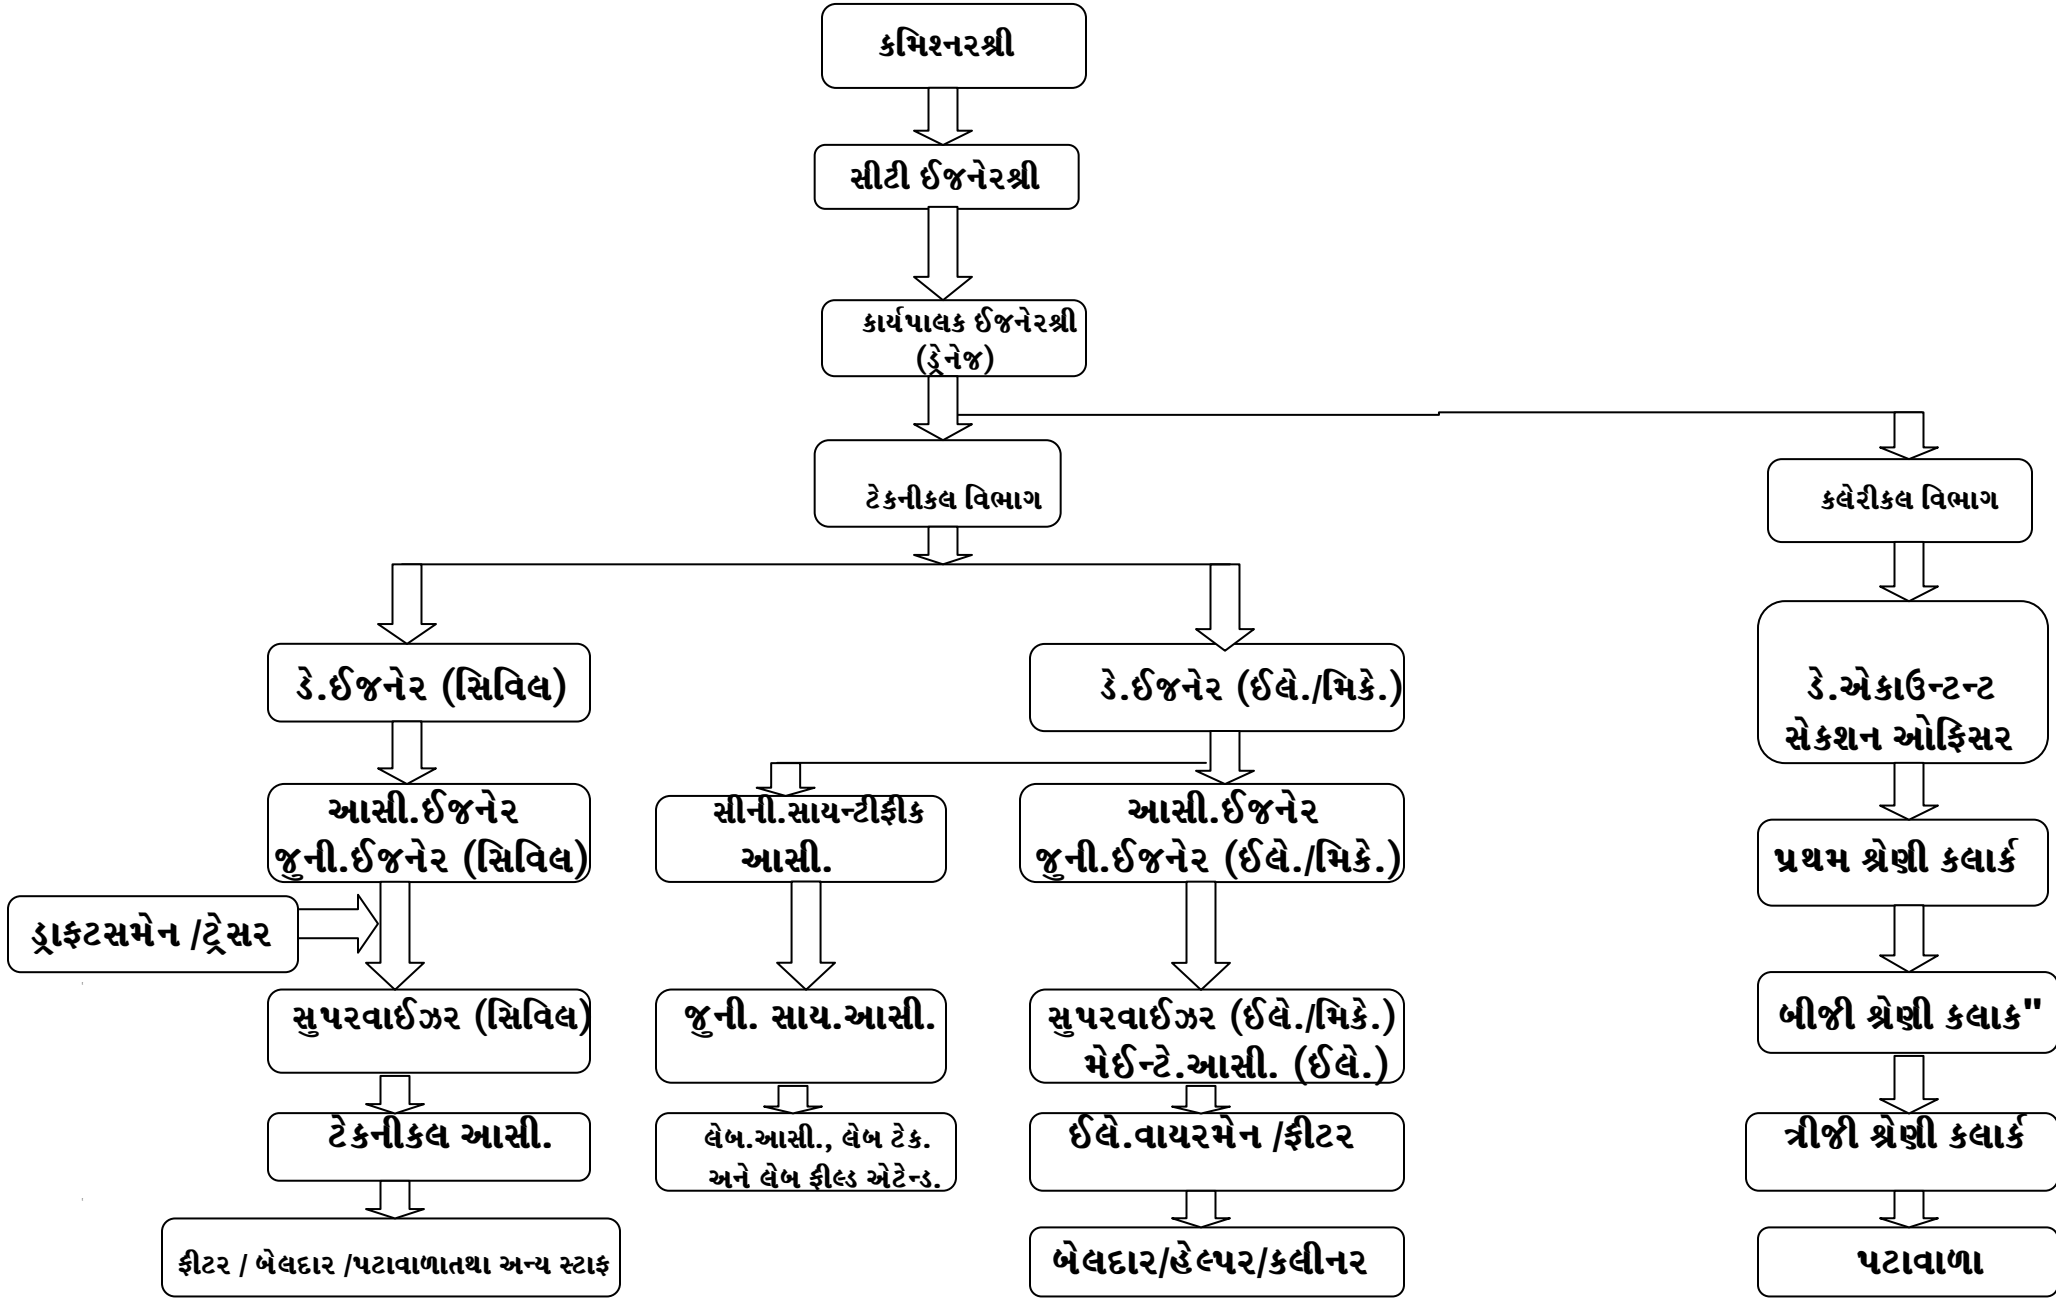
કમિશ્નરશ્રી

સીટી ઈજનેરશ્રી

કાર્યપાલક ઈજનેરશ્રી (ડ્રેનેજ)

ટેકનીકલ વિભાગ

કલેરીકલ વિભાગ

ડે.ઈજનેર (સિવિલ)

ડે.ઈજનેર (ઈલે./મિકે.)

ડે.એકાઉન્ટન્ટ સેકશન ઓફિસર

આસી.ઈજનેર જુની.ઈજનેર (સિવિલ)

સીની.સાયન્ટીફીક આસી.

આસી.ઈજનેર જુની.ઈજનેર (ઈલે./મિકે.)

પ્રથમ શ્રેણી કલાર્ક

ડ્રાફટસમેન /ટ્રેસર

સુપરવાઈઝર (સિવિલ)

જુની. સાય.આસી.

સુપરવાઈઝર (ઈલે./મિકે.) મેઈન્ટે.આસી. (ઈલે.)

બીજી શ્રેણી કલાક"

ટેકનીકલ આસી.

લેબ.આસી., લેબ ટેક. અને લેબ ફીલ્ડ એટેન્ડ.

ઈલે.વાયરમેન /ફીટર

ત્રીજી શ્રેણી કલાર્ક

ફીટર / બેલદાર /પટાવાળાતથા અન્ય સ્ટાફ

બેલદાર/હેલ્પર/કલીનર

પટાવાળા